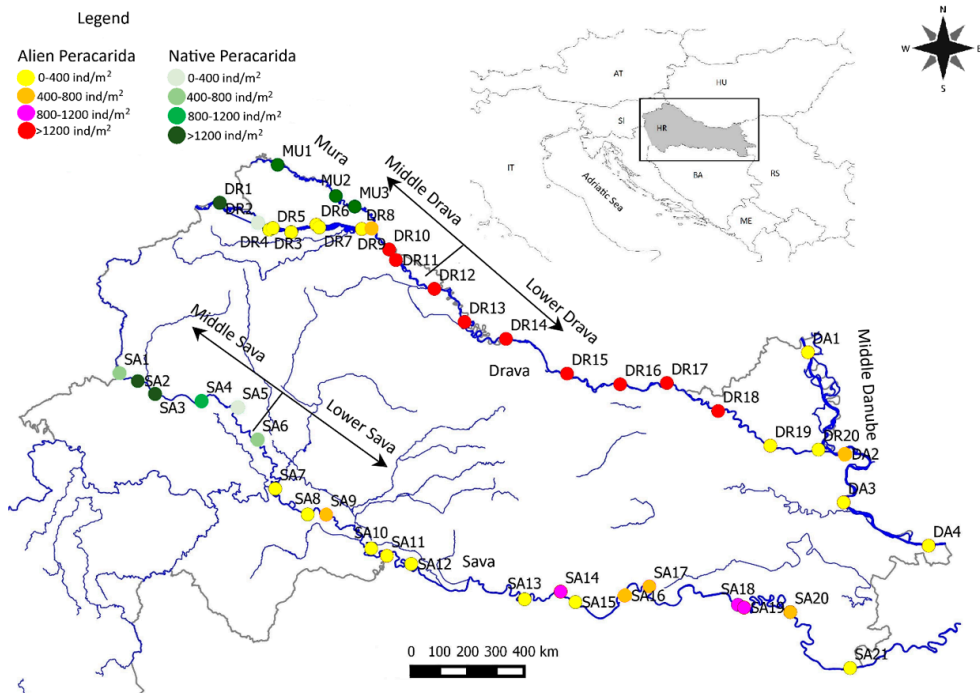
Legend

Alien Peracarida
0-400 ind/m$^2$
400-800 ind/m$^2$
800-1200 ind/m$^2$
>1200 ind/m$^2$

Native Peracarida
0-400 ind/m$^2$
400-800 ind/m$^2$
800-1200 ind/m$^2$
>1200 ind/m$^2$

N
W
E
S

AT
HU
SI
HR
IT
Adriatic Sea
BA
RS
ME

MU1
Mura
MU2
MU3
Middle Drava
DR1
DR2
DR4
DR3
DR5
DR6
DR7
DR8
DR9
DR10
DR11
DR12
Lower Drava
DR13
DR14
Drava
DR15
DR16
DR17
DR18
DR19
DR20
DA1
Middle Danube
DA2
DA3
DA4
Middle Sava
SA1
SA2
SA3
SA4
SA5
SA6
Lower Sava
SA7
SA8
SA9
SA10
SA11
SA12
Sava
SA13
SA14
SA15
SA16
SA17
SA18
SA19
SA20
SA21

0 100 200 300 400 km